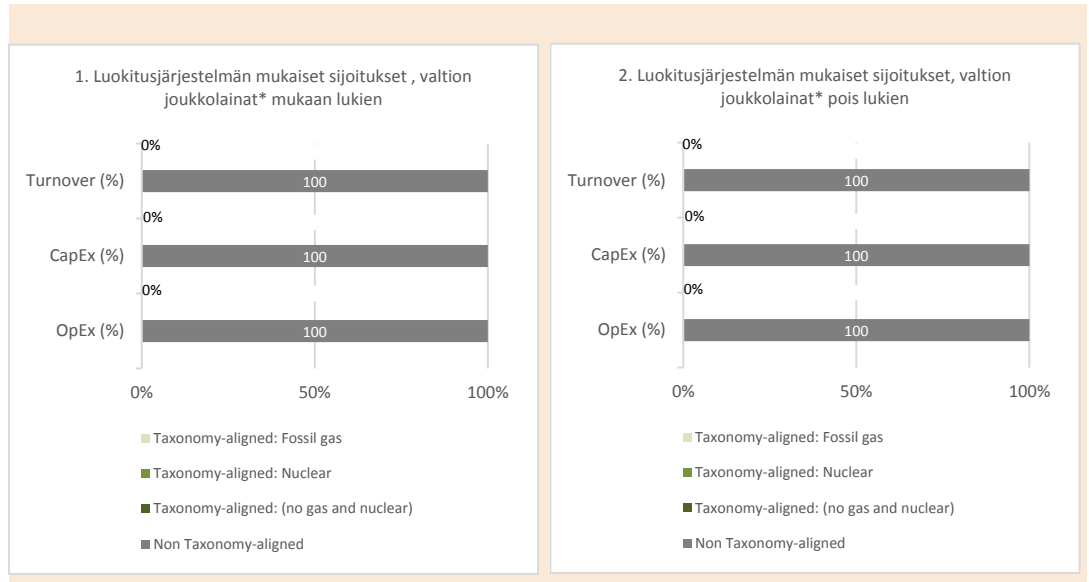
1. Luokitusjärjestelmän mukaiset sijoitukset , valtion joukkolainat* mukaan lukien

0%

Turnover (%)

100

0%

CapEx (%)

100

0%

OpEx (%)

100

0%

50%

100%

Taxonomy-aligned: Fossil gas

Taxonomy-aligned: Nuclear

Taxonomy-aligned: (no gas and nuclear)

Non Taxonomy-aligned

2. Luokitusjärjestelmän mukaiset sijoitukset, valtion joukkolainat* pois lukien

0%

Turnover (%)

100

0%

CapEx (%)

100

0%

OpEx (%)

100

0%

50%

100%

Taxonomy-aligned: Fossil gas

Taxonomy-aligned: Nuclear

Taxonomy-aligned: (no gas and nuclear)

Non Taxonomy-aligned